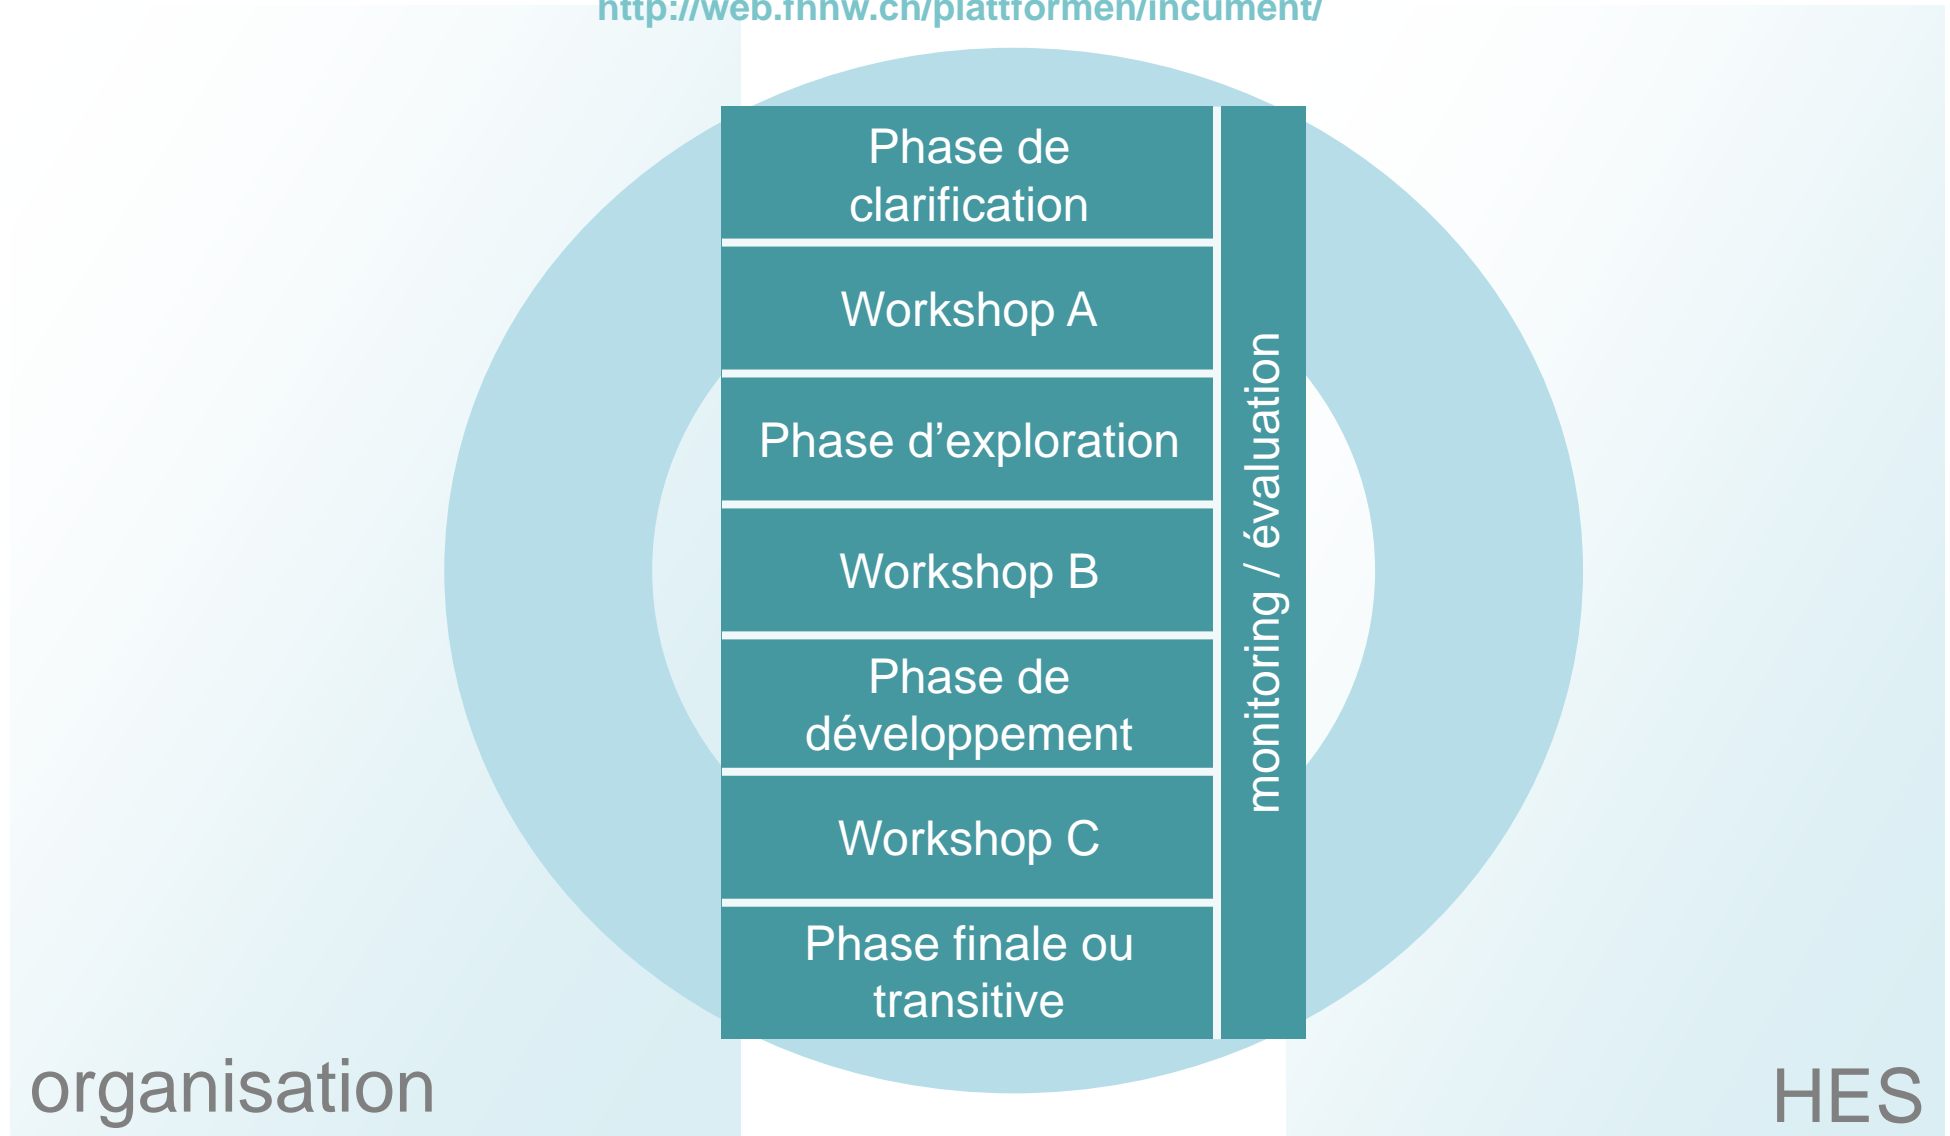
http://web.fhnw.ch/plattformen/incument/

Phase de clarification

Workshop A

Phase d'exploration

Workshop B

Phase de développement

Workshop C

Phase finale ou transitive

monitoring / évaluation

organisation

HES